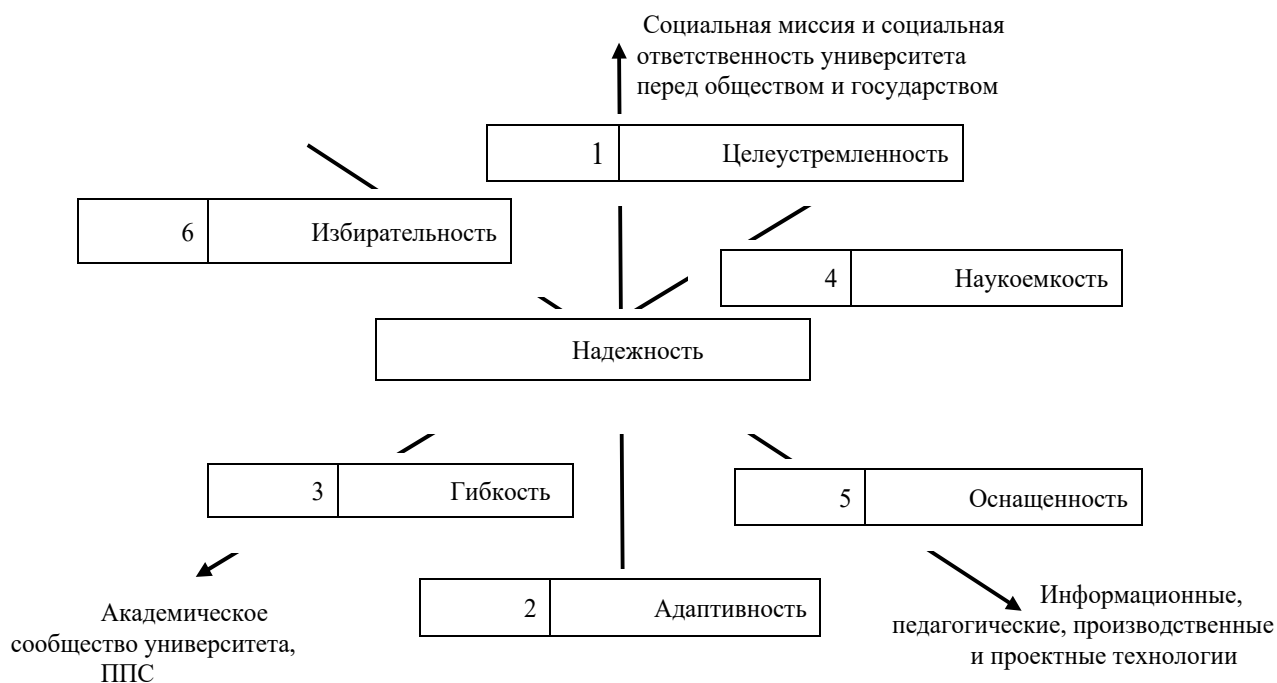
Социальная миссия и социальная ответственность университета перед обществом и государством

| 1 | Целеустремленность |
|---|---|

| 6 | Избирательность |
|---|---|

| 4 | Наукоемкость |
|---|---|

Надежность

| 3 | Гибкость |
|---|---|

| 5 | Оснащенность |
|---|---|

| 2 | Адаптивность |
|---|---|

Академическое сообщество университета, ППС

Информационные, педагогические, производственные и проектные технологии